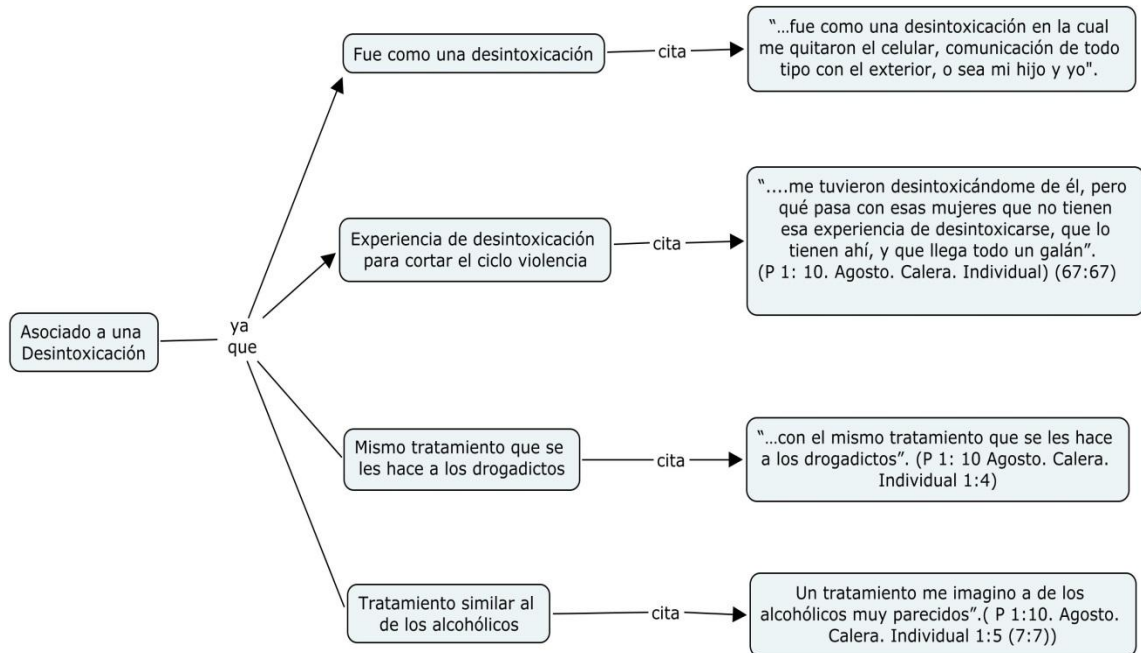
Asociado a una Desintoxicación

ya que

Fue como una desintoxicación

cita

"…fue como una desintoxicación en la cual me quitaron el celular, comunicación de todo tipo con el exterior, o sea mi hijo y yo".

Experiencia de desintoxicación para cortar el ciclo violencia

cita

"....me tuvieron desintoxicándome de él, pero qué pasa con esas mujeres que no tienen esa experiencia de desintoxicarse, que lo tienen ahí, y que llega todo un galán". (P 1: 10. Agosto. Calera. Individual) (67:67)

Mismo tratamiento que se les hace a los drogadictos

cita

"…con el mismo tratamiento que se les hace a los drogadictos". (P 1: 10 Agosto. Calera. Individual 1:4)

Tratamiento similar al de los alcohólicos

cita

Un tratamiento me imagino a de los alcohólicos muy parecidos".( P 1:10. Agosto. Calera. Individual 1:5 (7:7))